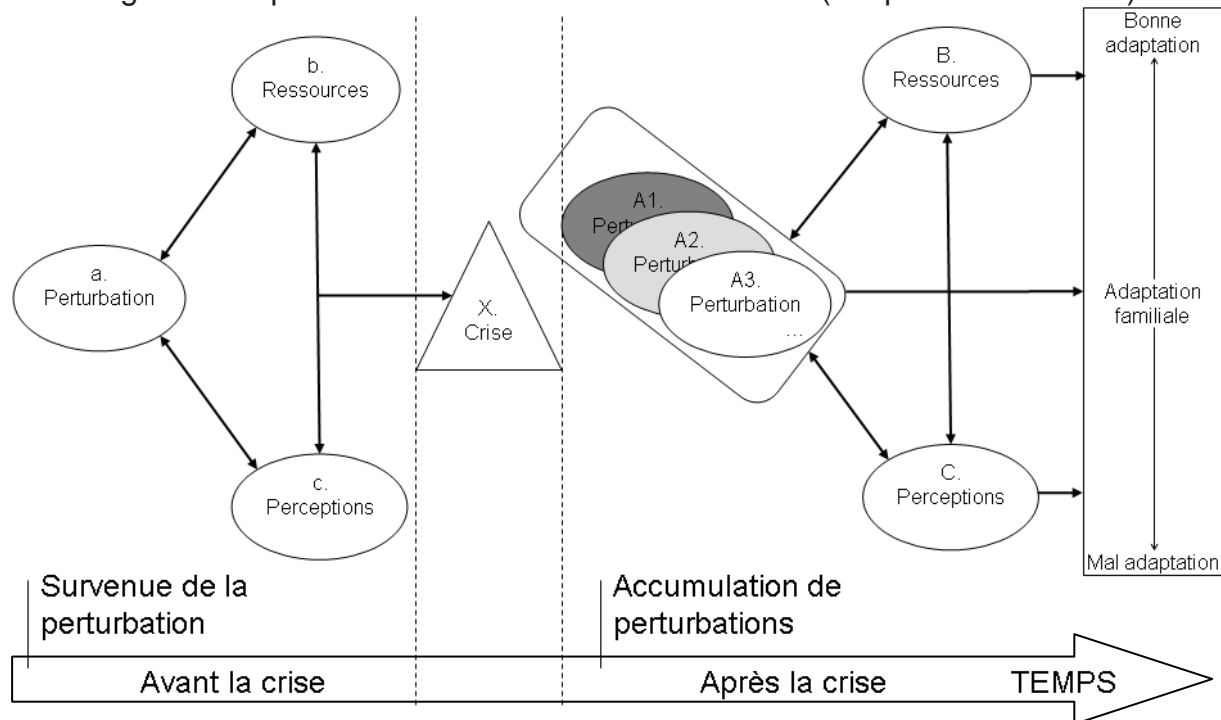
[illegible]

b.
Ressources

a.
Perturbation

c.
Perceptions

X.
Crise

A1.
Pertu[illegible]

A2.
Pertur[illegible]

A3.
Perturbation
...

B.
Ressources

C.
Perceptions

Bonne adaptation

Adaptation familiale

Mal adaptation

Survenue de la perturbation

Accumulation de perturbations

Avant la crise

Après la crise

TEMPS